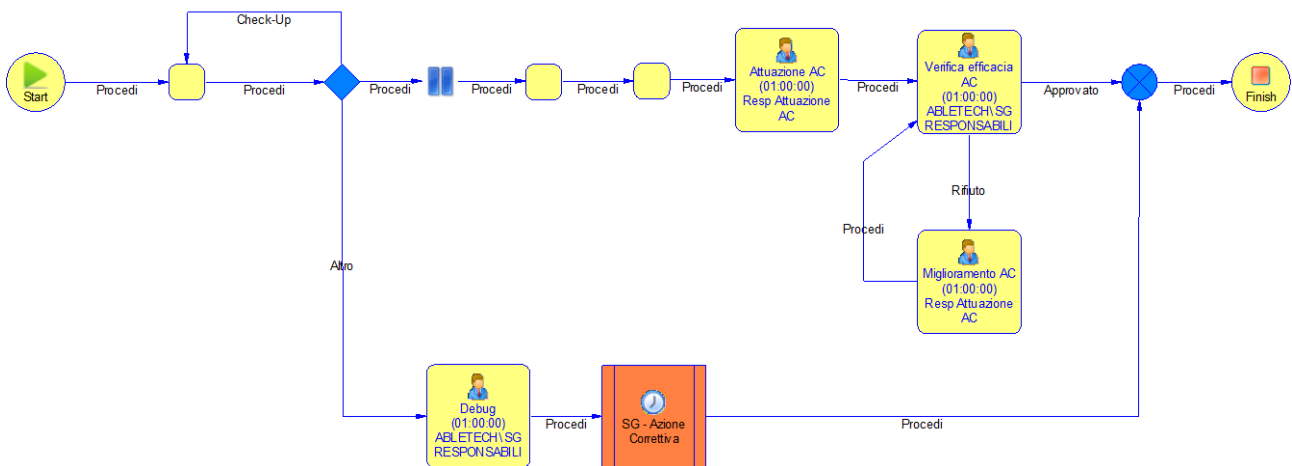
Check-Up

Start

Procedi

Procedi

Procedi

Procedi

Procedi

Procedi

Attuazione AC (01:00:00) Resp Attuazione AC

Procedi

Verifica efficacia AC (01:00:00) ABLETECH\ SG RESPONSABILI

Approvato

Procedi

Finish

Rifiuto

Procedi

Miglioramento AC (01:00:00) Resp Attuazione AC

Altro

Debug (01:00:00) ABLETECH\ SG RESPONSABILI

Procedi

SG - Azione Correttiva

Procedi